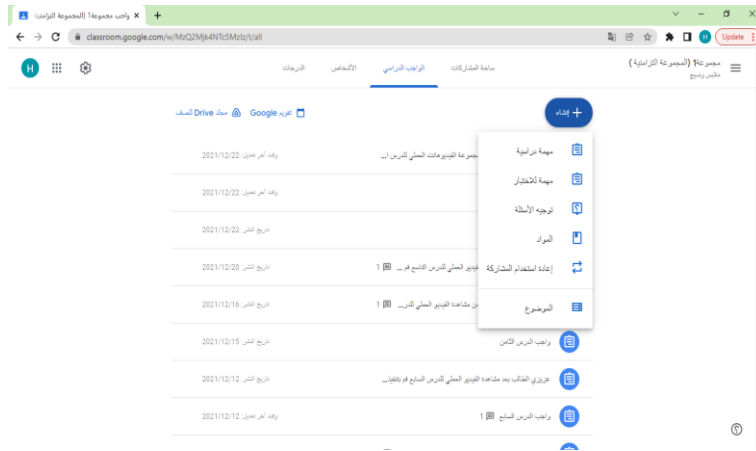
واجب مجموعة1 (المجموعة التزامنية) ×
+
classroom.google.com/w/MzQ2Mjk4NTc5Mzlz/t/all
Update
H
مجموعة1 (المجموعة التزامنية)
ملتقى ويبيج
ساحة المشاركات
الواجب الدراسي
الأشخاص
الدرجات
إنشاء
تقويم Google
مجلد Drive للصف
مهمة دراسية
مهمة لاختبار
توجيه الأسئلة
المواد
إعادة استخدام المشاركة
الموضوع
مجموعة الفيديوهات العملي للدرس ا...
وقت آخر تعديل: 2021/12/22
وقت آخر تعديل: 2021/12/22
تاريخ النشر: 2021/12/22
فيديو العملي للدرس التاسع قم ... 1
تاريخ النشر: 2021/12/20
مشاهدة الفيديو العملي للدرس... 1
تاريخ النشر: 2021/12/16
واجب الدرس الثامن
تاريخ النشر: 2021/12/15
عزيزي الطالب بعد مشاهدة الفيديو العملي للدرس السابع قم بتنفيذ...
تاريخ النشر: 2021/12/12
واجب الدرس السابع 1
وقت آخر تعديل: 2021/12/12